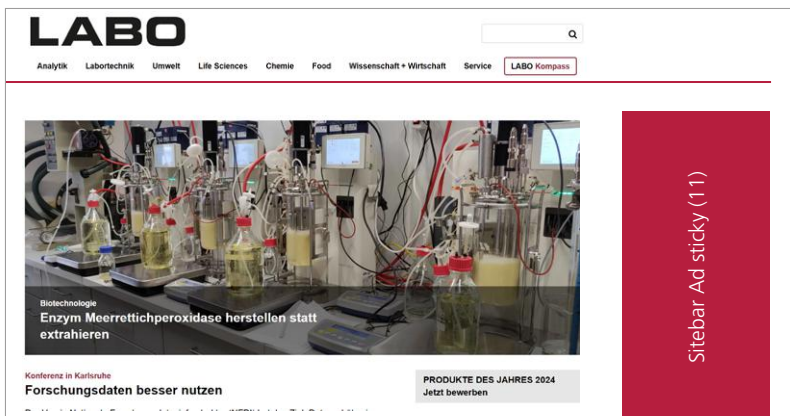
LABO

Analytik Labortechnik Umwelt Life Sciences Chemie Food Wissenschaft + Wirtschaft Service LABO Kompass

Biotechnologie
Enzym Meerrettichperoxidase herstellen statt extrahieren

Konferenz in Karlsruhe
Forschungsdaten besser nutzen

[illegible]

PRODUKTE DES JAHRES 2024
Jetzt bewerben

Sitebar Ad sticky (11)